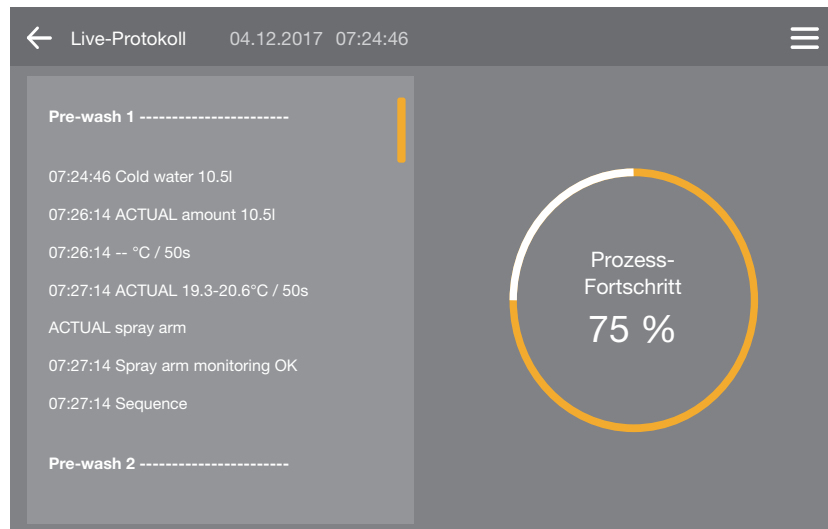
Live-Protokoll 04.12.2017 07:24:46

**Pre-wash 1 -----------------------**

07:24:46 Cold water 10.5l

07:26:14 ACTUAL amount 10.5l

07:26:14 -- °C / 50s

07:27:14 ACTUAL 19.3-20.6°C / 50s

ACTUAL spray arm

07:27:14 Spray arm monitoring OK

07:27:14 Sequence

**Pre-wash 2 -----------------------**

Prozess-Fortschritt

75 %